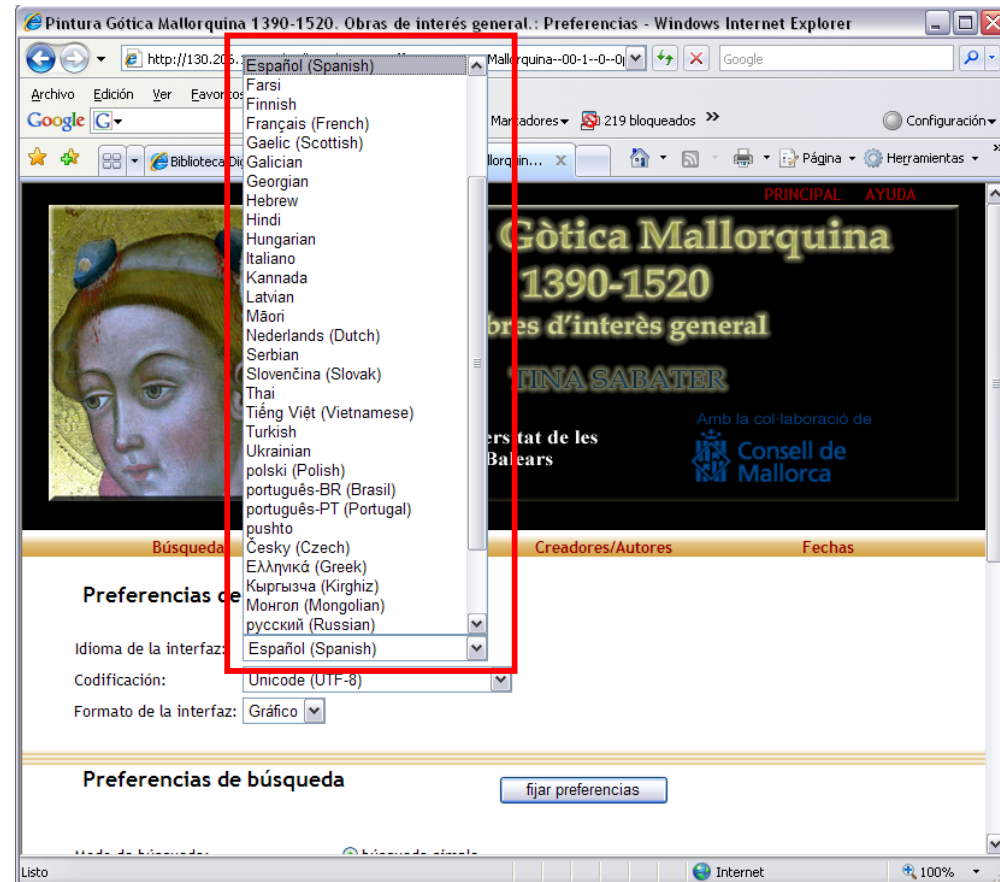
Pintura Gótica Mallorquina 1390-1520. Obras de interés general.: Preferencias - Windows Internet Explorer

http://130.206.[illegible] Mallorquina--00-1--0--0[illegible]

Google

Archivo Edición Ver Favoritos

Google

Marcadores 219 bloqueados »

Configuración

Biblioteca Di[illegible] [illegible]llorquin...

Página Herramientas

Español (Spanish)
Farsi
Finnish
Français (French)
Gaelic (Scottish)
Galician
Georgian
Hebrew
Hindi
Hungarian
Italiano
Kannada
Latvian
Māori
Nederlands (Dutch)
Serbian
Slovenčina (Slovak)
Thai
Tiếng Việt (Vietnamese)
Turkish
Ukrainian
polski (Polish)
português-BR (Brasil)
português-PT (Portugal)
pushto
Česky (Czech)
Ελληνικά (Greek)
Кыргызча (Kirghiz)
Монгол (Mongolian)
русский (Russian)

PRINCIPAL AYUDA

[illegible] Gòtica Mallorquina
1390-1520
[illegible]bres d'interès general

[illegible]TINA SABATER

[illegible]rsitat de les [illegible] Balears

Amb la col laboració de
Consell de Mallorca

Búsqueda Creadores/Autores Fechas

Preferencias de

Idioma de la interfaz: Español (Spanish)
Codificación: Unicode (UTF-8)
Formato de la interfaz: Gráfico

Preferencias de búsqueda

fijar preferencias

Listo Internet 100%